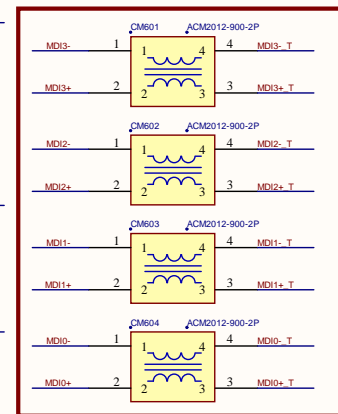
CM601 ACM2012-900-2P
MDI3- 1 1 4 4 MDI3-_T
MDI3+ 2 2 3 3 MDI3+_T

CM602 ACM2012-900-2P
MDI2- 1 1 4 4 MDI2-_T
MDI2+ 2 2 3 3 MDI2+_T

CM603 ACM2012-900-2P
MDI1- 1 1 4 4 MDI1-_T
MDI1+ 2 2 3 3 MDI1+_T

CM604 ACM2012-900-2P
MDI0- 1 1 4 4 MDI0-_T
MDI0+ 2 2 3 3 MDI0+_T